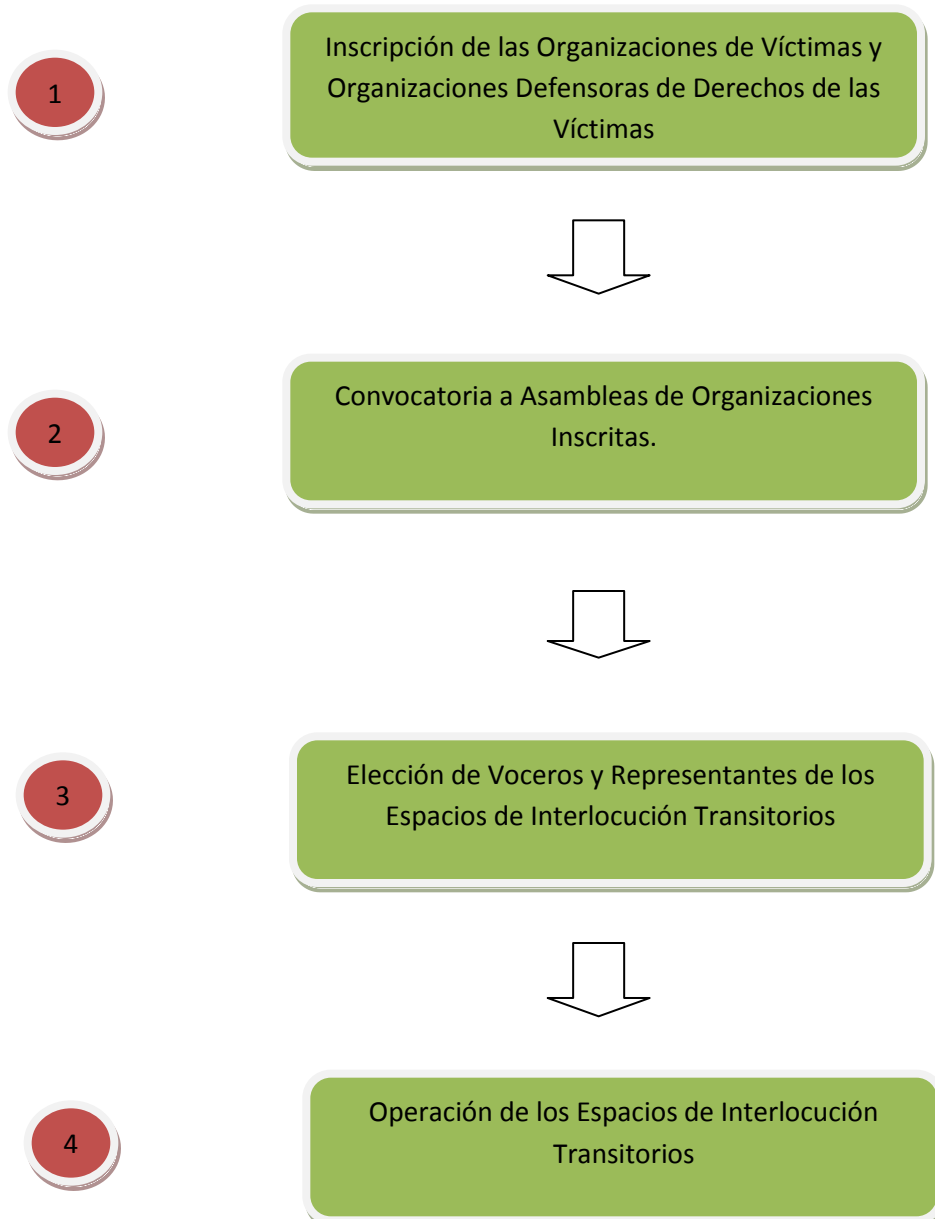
1

Inscripción de las Organizaciones de Víctimas y Organizaciones Defensoras de Derechos de las Víctimas

2

Convocatoria a Asambleas de Organizaciones Inscritas.

3

Elección de Voceros y Representantes de los Espacios de Interlocución Transitorios

4

Operación de los Espacios de Interlocución Transitorios